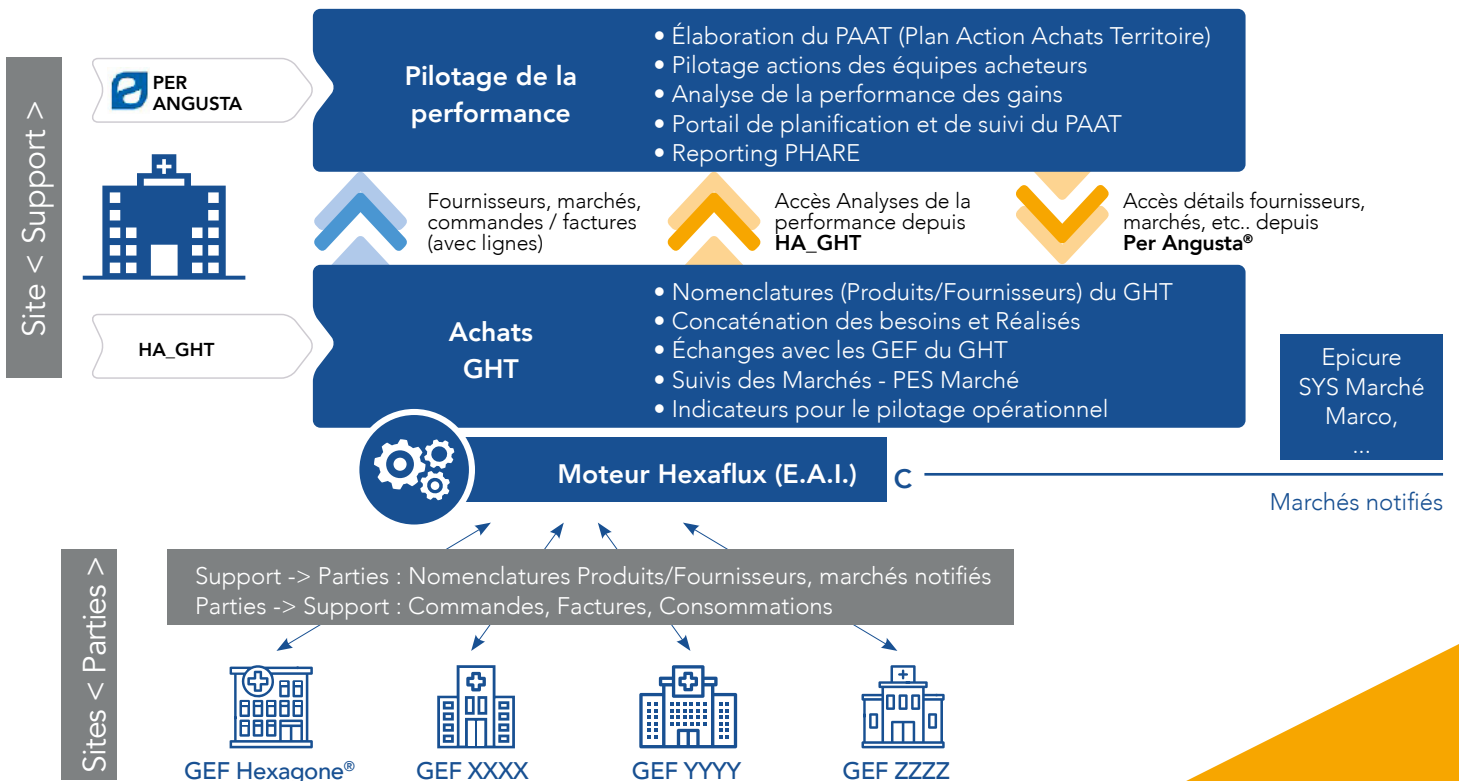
Site < Support >

PER ANGUSTA

Pilotage de la performance

• Élaboration du PAAT (Plan Action Achats Territoire)
• Pilotage actions des équipes acheteurs
• Analyse de la performance des gains
• Portail de planification et de suivi du PAAT
• Reporting PHARE

Fournisseurs, marchés, commandes / factures (avec lignes)

Accès Analyses de la performance depuis **HA_GHT**

Accès détails fournisseurs, marchés, etc.. depuis **Per Angusta®**

HA_GHT

Achats GHT

• Nomenclatures (Produits/Fournisseurs) du GHT
• Concaténation des besoins et Réalisés
• Échanges avec les GEF du GHT
• Suivis des Marchés - PES Marché
• Indicateurs pour le pilotage opérationnel

Epicure
SYS Marché
Marco,
...

Moteur Hexaflux (E.A.I.)

C

Marchés notifiés

Sites < Parties >

Support -> Parties : Nomenclatures Produits/Fournisseurs, marchés notifiés
Parties -> Support : Commandes, Factures, Consommations

GEF Hexagone®

GEF XXXX

GEF YYYY

GEF ZZZZ